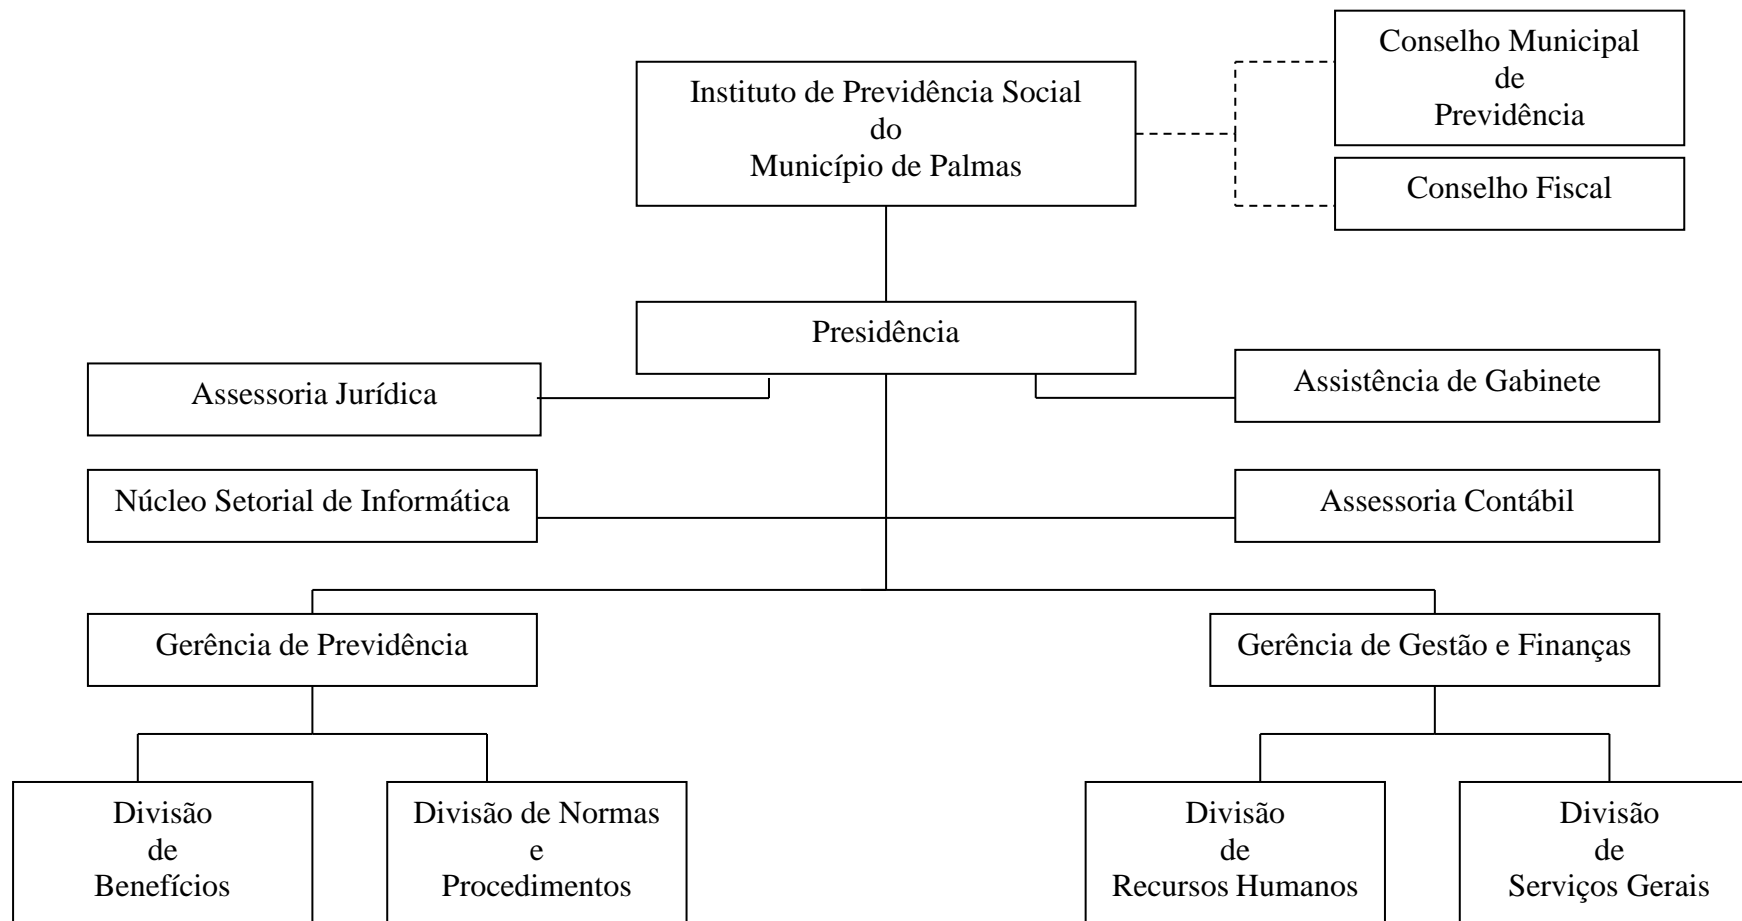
Instituto de Previdência Social do Município de Palmas

Conselho Municipal de Previdência

Conselho Fiscal

Presidência

Assessoria Jurídica

Assistência de Gabinete

Núcleo Setorial de Informática

Assessoria Contábil

Gerência de Previdência

Gerência de Gestão e Finanças

Divisão de Benefícios

Divisão de Normas e Procedimentos

Divisão de Recursos Humanos

Divisão de Serviços Gerais